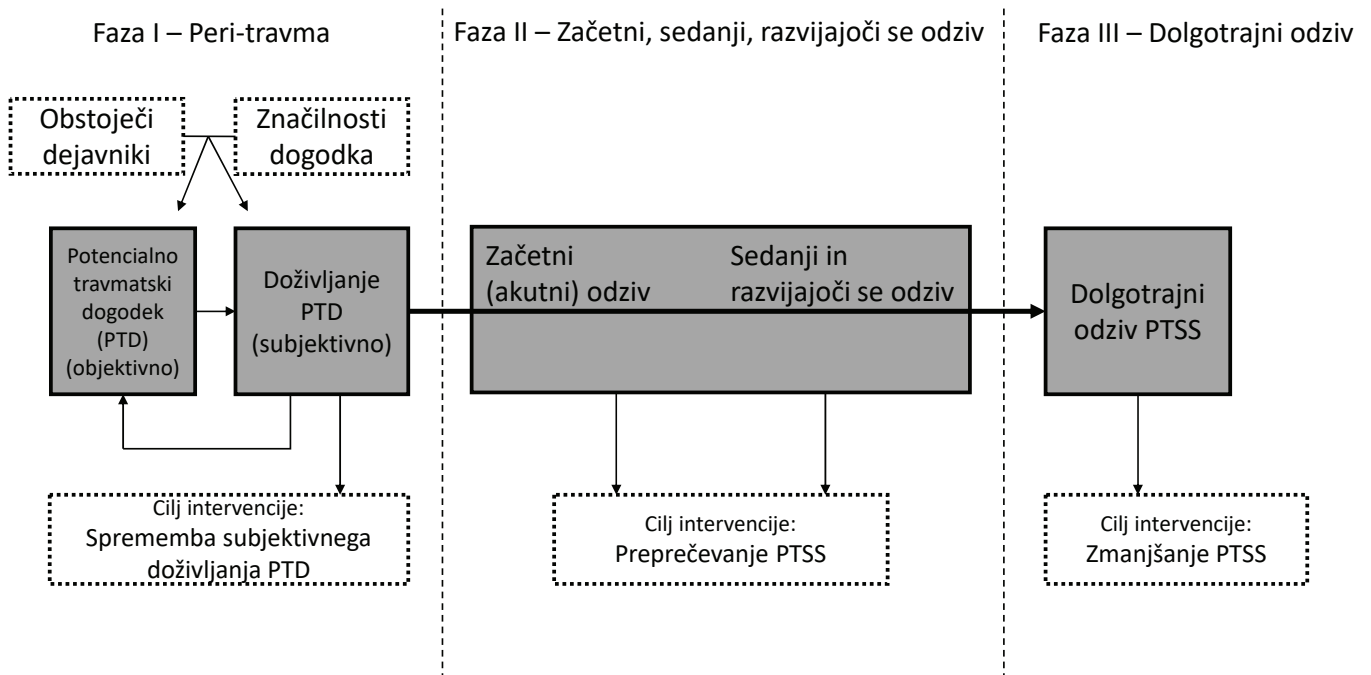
Faza I – Peri-travma

Faza II – Začetni, sedanji, razvijajoči se odziv

Faza III – Dolgotrajni odziv

Obstoječi dejavniki

Značilnosti dogodka

Potencialno travmatski dogodek (PTD) (objektivno)

Doživljanje PTD (subjektivno)

Začetni (akutni) odziv

Sedanji in razvijajoči se odziv

Dolgotrajni odziv PTSS

Cilj intervencije: Sprememba subjektivnega doživljanja PTD

Cilj intervencije: Preprečevanje PTSS

Cilj intervencije: Zmanjšanje PTSS